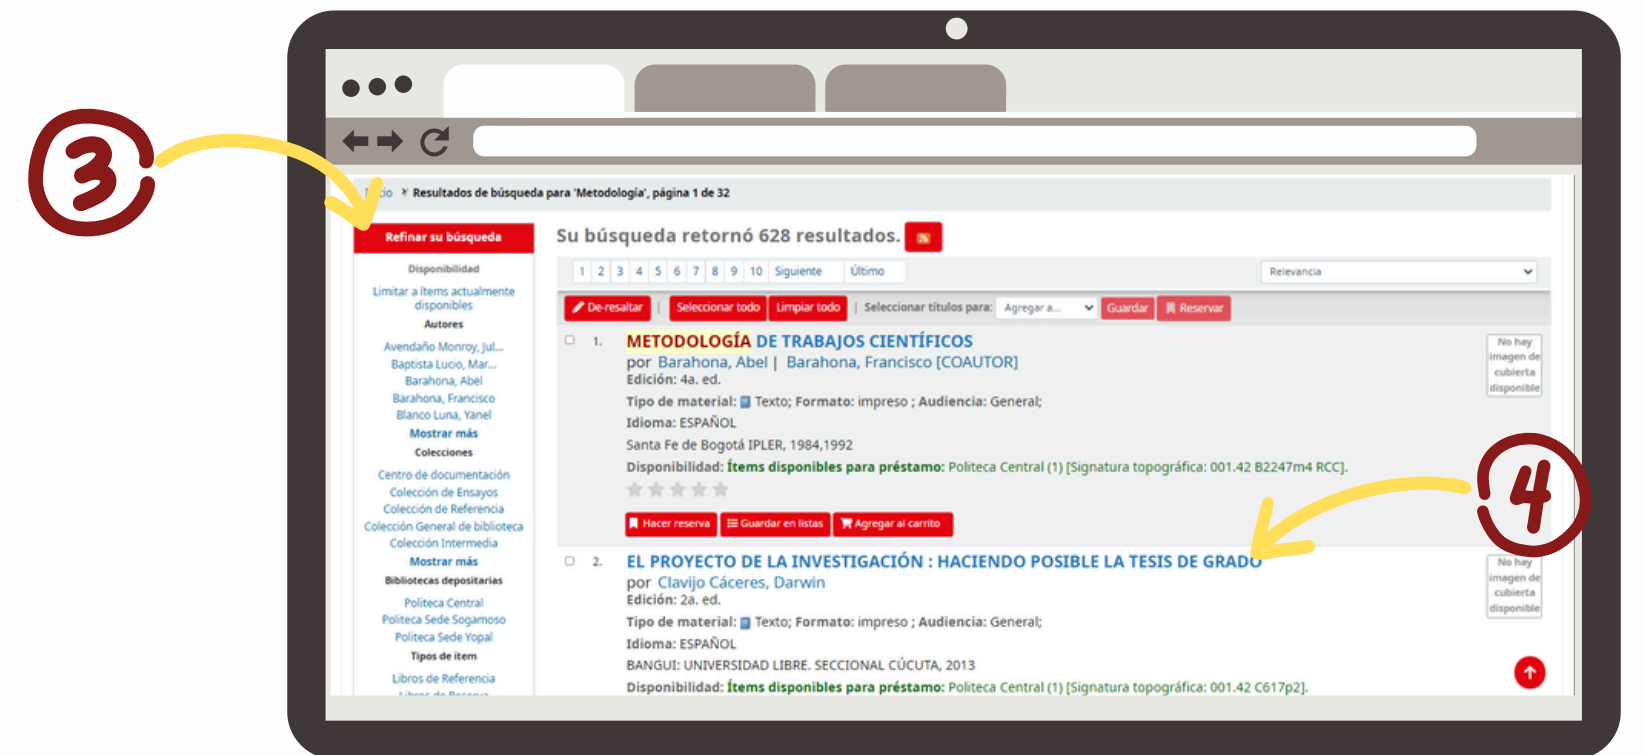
3

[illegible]cio › Resultados de búsqueda para 'Metodología', página 1 de 32

Refinar su búsqueda

Disponibilidad

Limitar a ítems actualmente disponibles

Autores

Avendaño Monroy, Jul...
Baptista Lucio, Mar...
Barahona, Abel
Barahona, Francisco
Blanco Luna, Yanel
Mostrar más

Colecciones

Centro de documentación
Colección de Ensayos
Colección de Referencia
Colección General de biblioteca
Colección Intermedia
Mostrar más

Bibliotecas depositarias

Politeca Central
Politeca Sede Sogamoso
Politeca Sede Yopal

Tipos de ítem

Libros de Referencia

Su búsqueda retornó 628 resultados.

1 2 3 4 5 6 7 8 9 10 Siguiente Último

Relevancia

De-resaltar | Seleccionar todo | Limpiar todo | Seleccionar títulos para: Agregar a... Guardar | Reservar

1. METODOLOGÍA DE TRABAJOS CIENTÍFICOS
por Barahona, Abel | Barahona, Francisco [COAUTOR]
Edición: 4a. ed.
Tipo de material: Texto; Formato: impreso ; Audiencia: General;
Idioma: ESPAÑOL
Santa Fe de Bogotá IPLER, 1984,1992
Disponibilidad: Ítems disponibles para préstamo: Politeca Central (1) [Signatura topográfica: 001.42 B2247m4 RCC].

No hay imagen de cubierta disponible

Hacer reserva | Guardar en listas | Agregar al carrito

2. EL PROYECTO DE LA INVESTIGACIÓN : HACIENDO POSIBLE LA TESIS DE GRADO
por Clavijo Cáceres, Darwin
Edición: 2a. ed.
Tipo de material: Texto; Formato: impreso ; Audiencia: General;
Idioma: ESPAÑOL
BANGUI: UNIVERSIDAD LIBRE. SECCIONAL CÚCUTA, 2013
Disponibilidad: Ítems disponibles para préstamo: Politeca Central (1) [Signatura topográfica: 001.42 C617p2].

No hay imagen de cubierta disponible

4